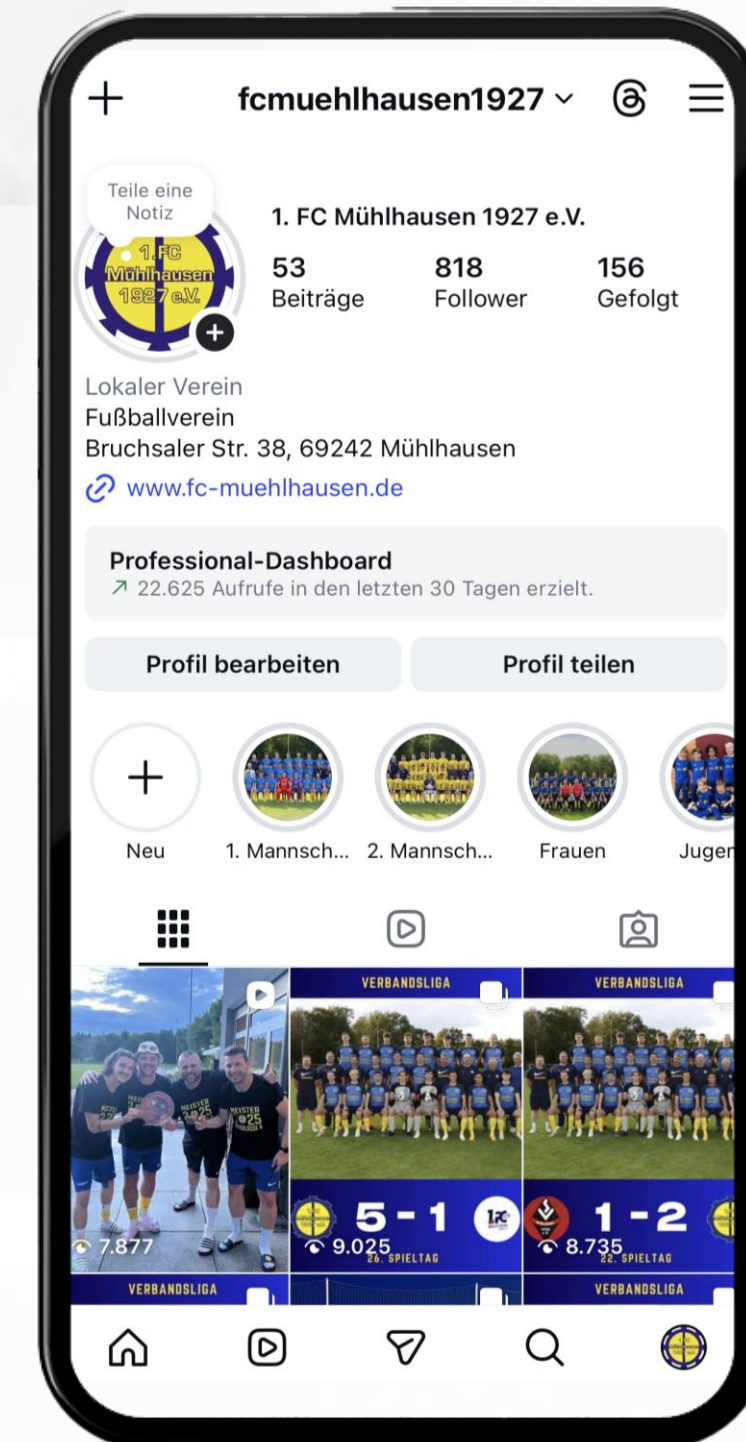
fcmuehlhausen1927

Teile eine Notiz

1. FC Mühlhausen 1927 e.V.

1. FC Mühlhausen 1927 e.V.

53 Beiträge
818 Follower
156 Gefolgt

Lokaler Verein
Fußballverein
Bruchsaler Str. 38, 69242 Mühlhausen
www.fc-muehlhausen.de

Professional-Dashboard
22.625 Aufrufe in den letzten 30 Tagen erzielt.

Profil bearbeiten
Profil teilen

Neu
1. Mannsch...
2. Mannsch...
Frauen
Jugen

MEISTER 25
7.877

VERBANDSLIGA
5 - 1
9.025
26. SPIELTAG

VERBANDSLIGA
1 - 2
8.735
22. SPIELTAG

VERBANDSLIGA
VERBANDSLIGA